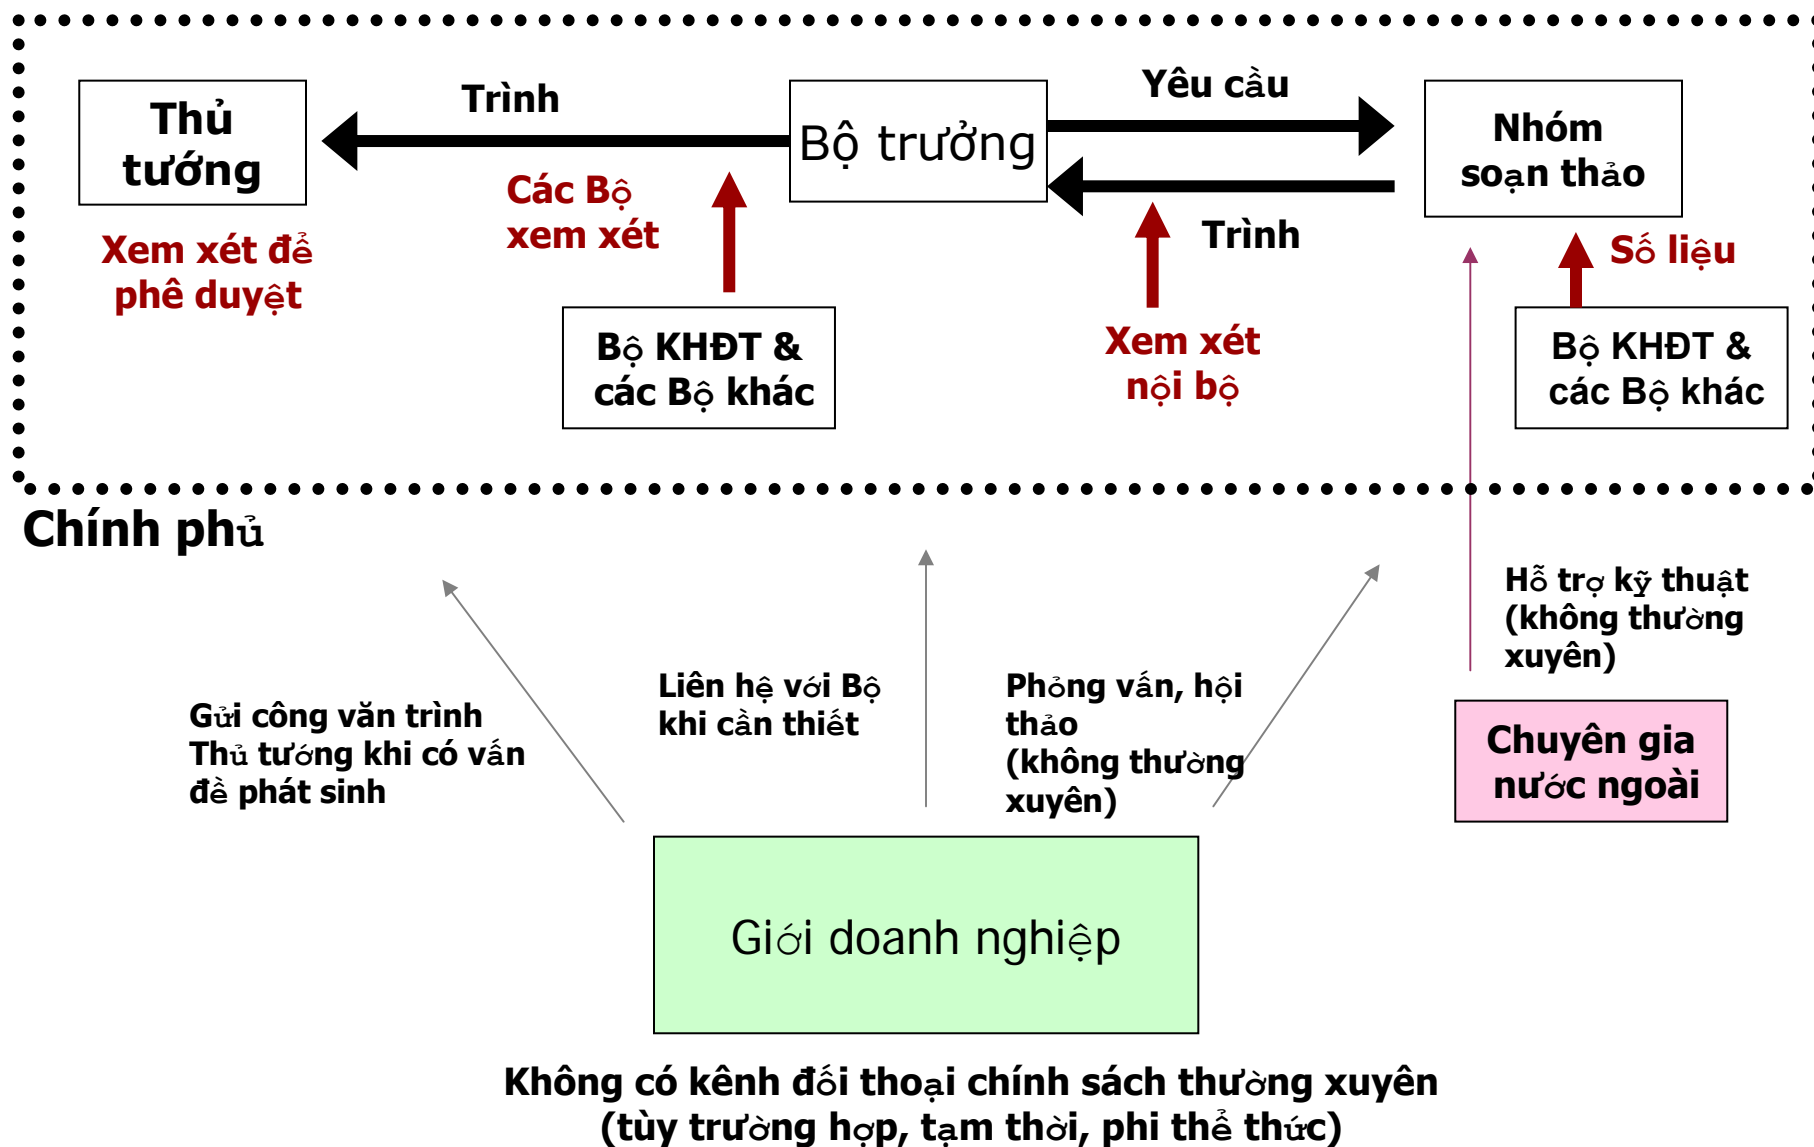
Thủ tướng

Trình

Bộ trưởng

Yêu cầu

Nhóm soạn thảo

Xem xét để phê duyệt

Các Bộ xem xét

Trình

Số liệu

Bộ KHĐT & các Bộ khác

Xem xét nội bộ

Bộ KHĐT & các Bộ khác

Chính phủ

Hỗ trợ kỹ thuật (không thường xuyên)

Gửi công văn trình Thủ tướng khi có vấn đề phát sinh

Liên hệ với Bộ khi cần thiết

Phỏng vấn, hội thảo (không thường xuyên)

Chuyên gia nước ngoài

Giới doanh nghiệp

Không có kênh đối thoại chính sách thường xuyên (tùy trường hợp, tạm thời, phi thể thức)